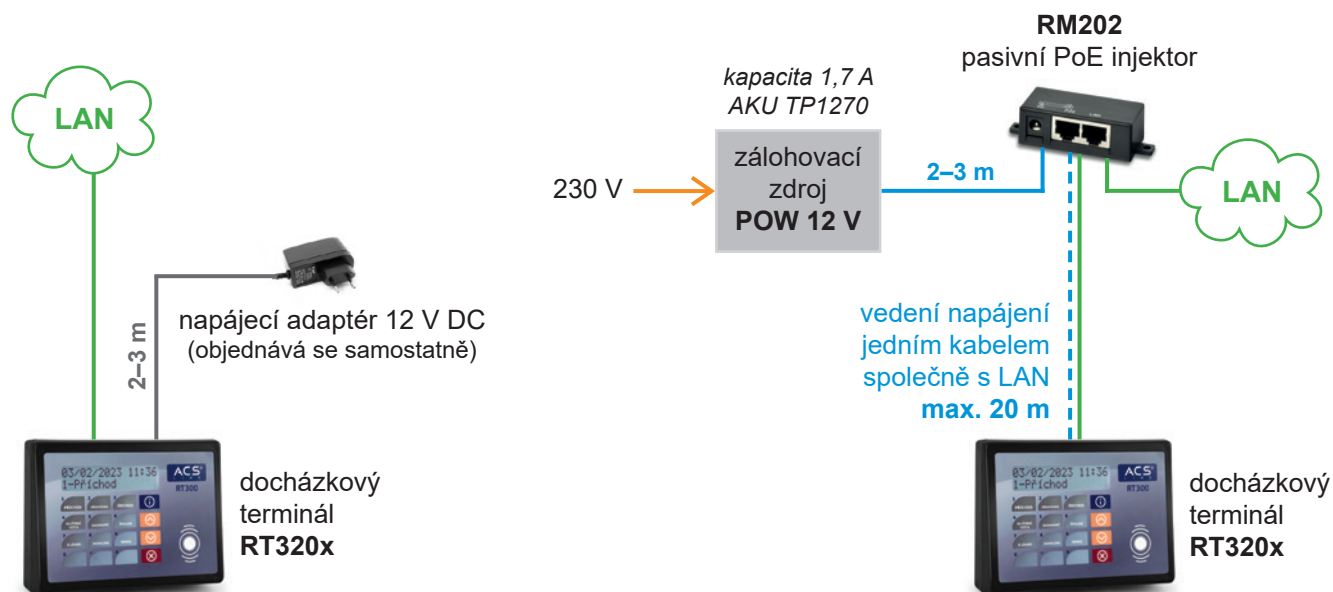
LAN

2–3 m

napájecí adaptér 12 V DC
(objednává se samostatně)

03/02/2023 11:36
1-Příchod

ACS
RT300

docházkový
terminál
**RT320x**

kapacita 1,7 A
AKU TP1270

230 V

záloho­vací
zdroj
**POW 12 V**

2–3 m

**RM202**
pasivní PoE injektor

LAN

vedení napájení
jedním kabelem
společně s LAN
**max. 20 m**

03/02/2023 11:36
1-Příchod

ACS
RT300

docházkový
terminál
**RT320x**